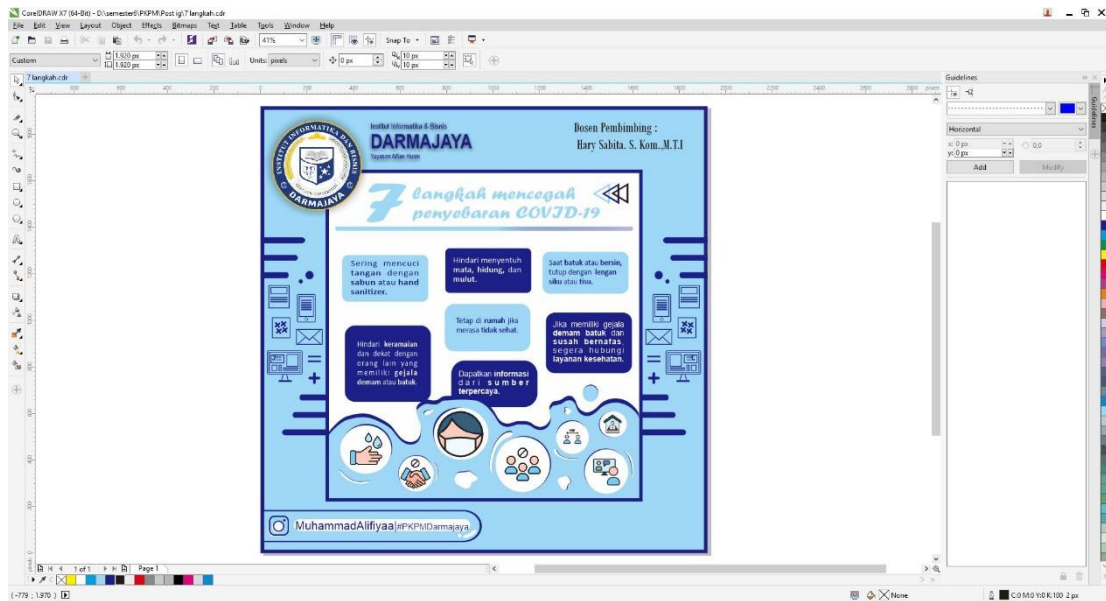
CorelDRAW X7 (64-Bit) - D:\semester8\PKPM\Post ig\7 langkah.cdr

File Edit View Layout Object Effects Bitmaps Text Table Tools Window Help

41%

Snap To

Custom

1.920 px
1.920 px

Units: pixels

0 px

10 px
10 px

7 langkah.cdr

Institut Informatika & Bisnis
DARMAJAYA
Yayasan Alfian Husin

INSTITUT INFORMATIKA DAN BISNIS DARMAJAYA

Dosen Pembimbing :
Hary Sabita. S. Kom.,M.T.I

7 langkah mencegah penyebaran COVID-19

Sering mencuci tangan dengan sabun atau hand sanitizer.

Hindari menyentuh mata, hidung, dan mulut.

Saat batuk atau bersin, tutup dengan lengan siku atau tisu.

Tetap di rumah jika merasa tidak sehat.

Hindari keramaian dan dekat dengan orang lain yang memiliki gejala demam atau batuk.

Jika memiliki gejala demam batuk dan susah bernafas, segera hubungi layanan kesehatan.

Dapatkan informasi dari sumber terpercaya.

MuhammadAlifiyaa #PKPMDarmajaya

Guidelines

Horizontal

x: 0 px
y: 0 px

0,0

Add

Modify

1 of 1

Page 1

(-779 ; 1.970 )

None

C:0 M:0 Y:0 K:100 2 px